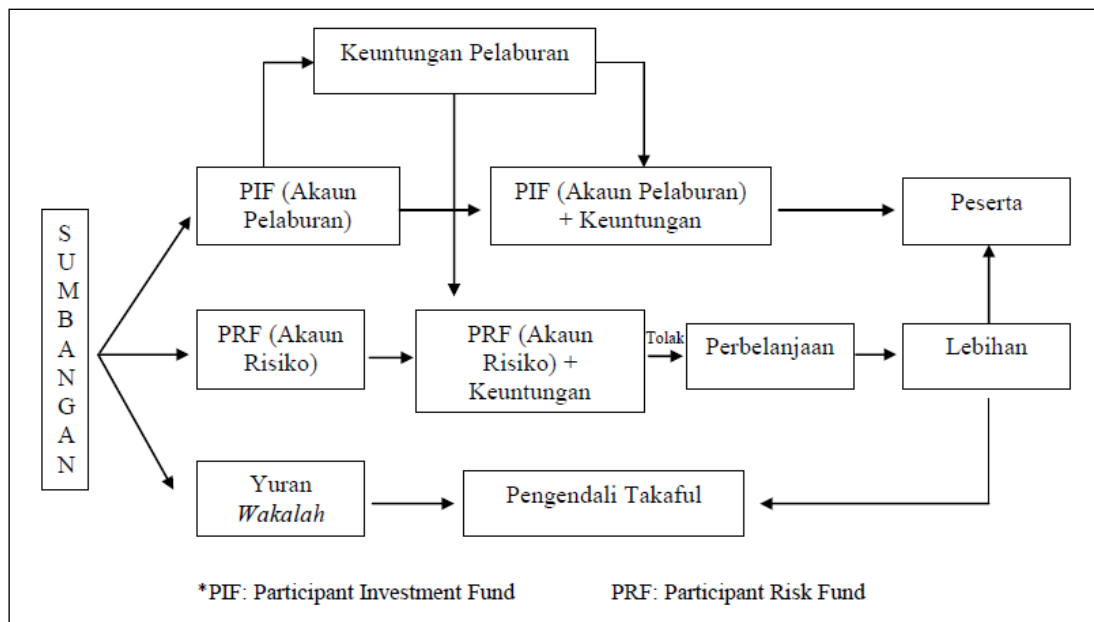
Keuntungan Pelaburan

SUMBANGAN

PIF (Akaun Pelaburan)

PIF (Akaun Pelaburan) + Keuntungan

Peserta

PRF (Akaun Risiko)

PRF (Akaun Risiko) + Keuntungan

Tolak

Perbelanjaan

Lebihan

Yuran *Wakalah*

Pengendali Takaful

*PIF: Participant Investment Fund PRF: Participant Risk Fund